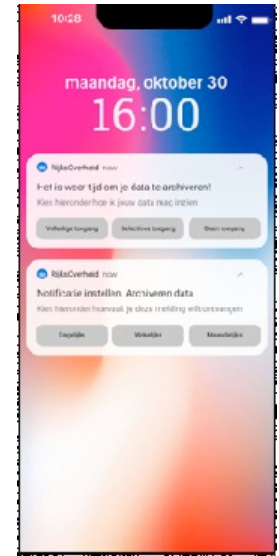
10:28

maandag, oktober 30

16:00

RijksOverheid now

Het is weer tijd om je data te archiveren!

Kies hieronder hoe je jouw data mag inzien

Volledige toegang

Selectieve toegang

Geen toegang

RijksOverheid now

Notificatie instellen. Archiveren data

Kies hieronder hoevaak je deze melding wilt ontvangen

Dagelijks

Wekelijks

Maandelijks